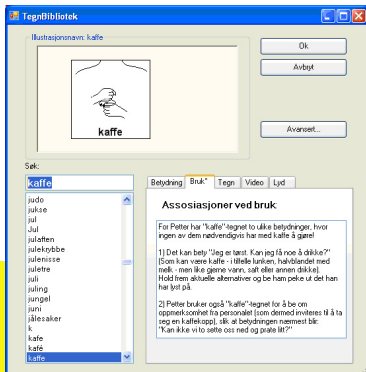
TegnBibliotek

Illustrasjonsnavn: kaffe

kaffe

Ok

Avbryt

Avansert...

Søk:

kaffe

judo
jukse
jul
Jul
julaften
julekrybbe
julenisse
juletre
juli
juling
jungel
juni
jålesaker
k
kafe
kafé
kaffe

Betydning | Bruk* | Tegn | Video | Lyd

Assosiasjoner ved bruk:

For Petter har "kaffe"-tegnet to ulike betydninger, hvor ingen av dem nødvendigvis har med kaffe å gjøre!

1) Det kan bety "Jeg er tørst. Kan jeg få noe å drikke?" (Som kan være kaffe - i tilfelle lunken, halvblandet med melk - men like gjerne vann, saft eller annen drikke). Hold frem aktuelle alternativer og be ham peke ut det han har lyst på.

2) Petter bruker også "kaffe"-tegnet for å be om oppmerksomhet fra personalet (som dermed inviteres til å ta seg en kaffekopp), slik at betydningen nærmest blir: "Kan ikke vi to sette oss ned og prate litt?"